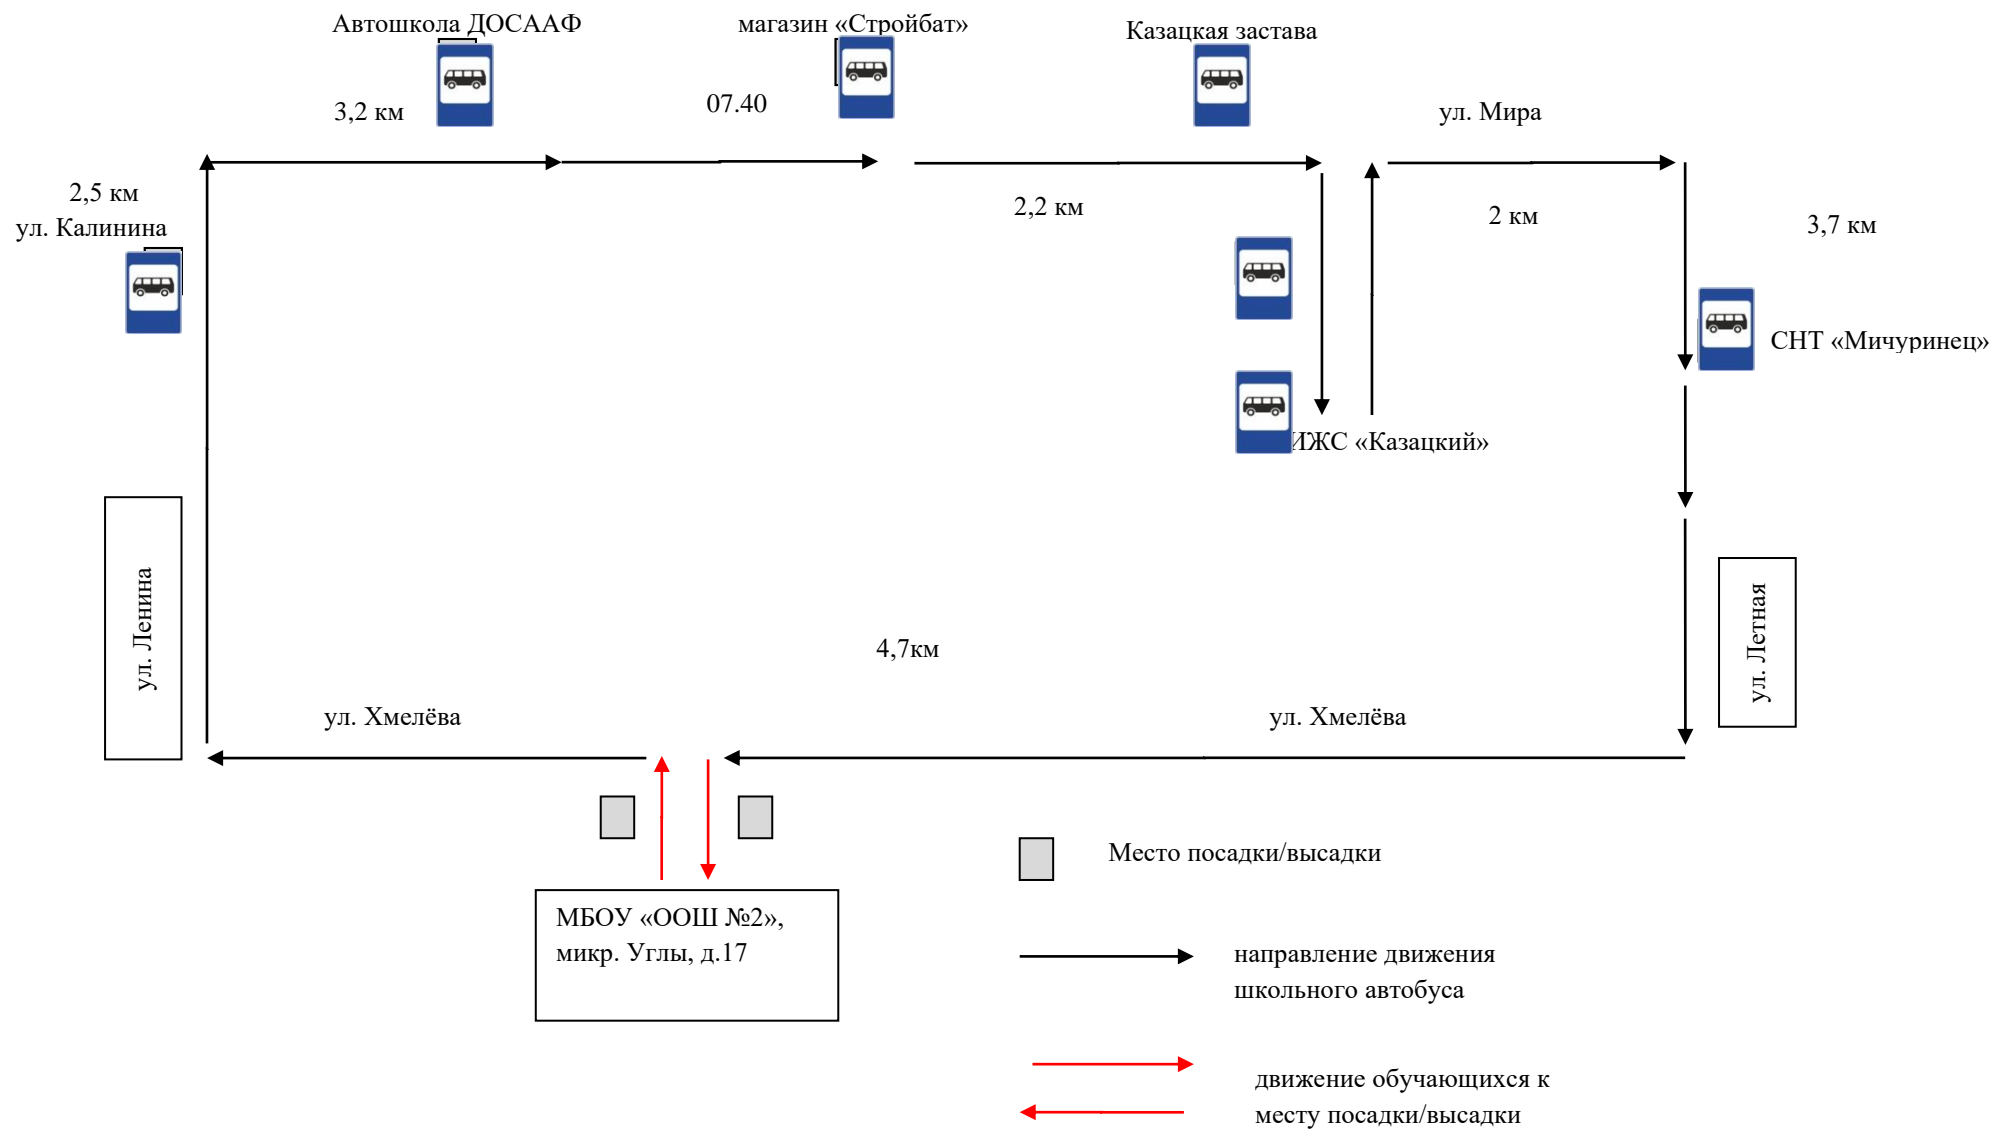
Автошкола ДОСААФ

магазин «Стройбат»

Казацкая застава

3,2 км

07.40

ул. Мира

2,5 км
ул. Калинина

2,2 км

2 км

3,7 км

СНТ «Мичуринец»

ИЖС «Казацкий»

ул. Ленина

4,7км

ул. Летная

ул. Хмелёва

ул. Хмелёва

Место посадки/высадки

МБОУ «ООШ №2»,
микр. Углы, д.17

направление движения школьного автобуса

движение обучающихся к месту посадки/высадки